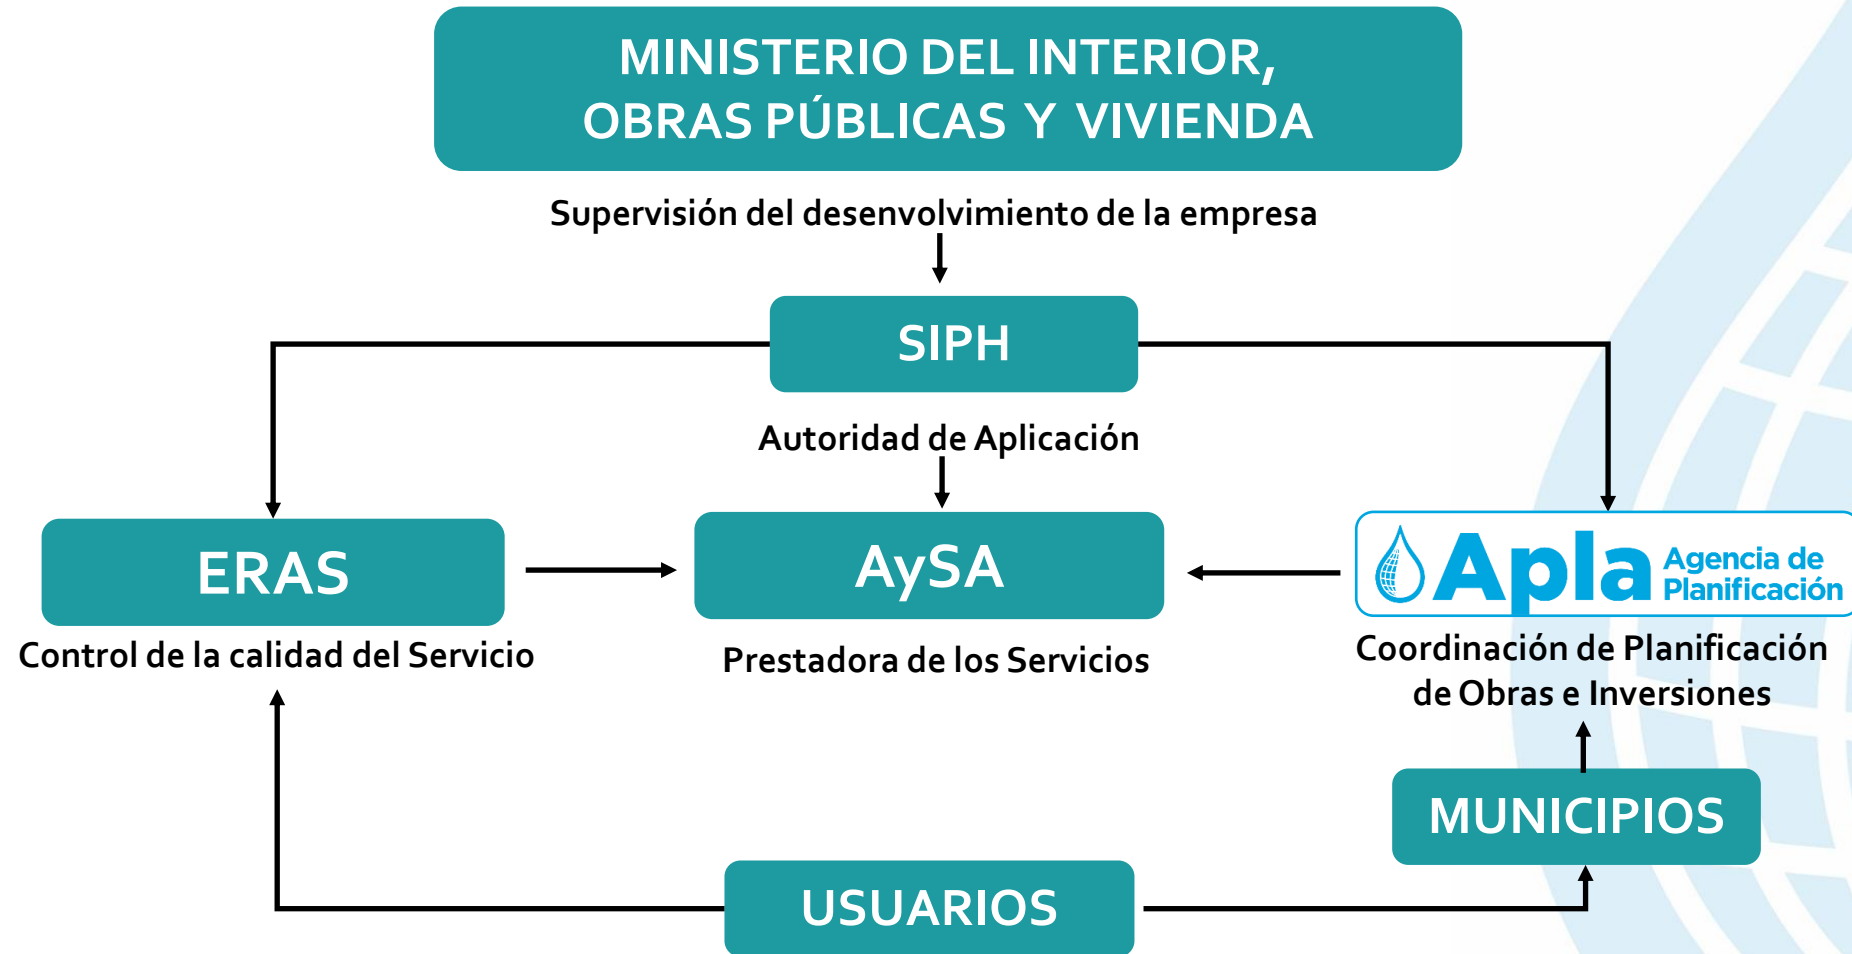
MINISTERIO DEL INTERIOR, OBRAS PÚBLICAS Y VIVIENDA

Supervisión del desenvolvimiento de la empresa

SIPH

Autoridad de Aplicación

ERAS

Control de la calidad del Servicio

AySA

Prestadora de los Servicios

Apla Agencia de Planificación

Coordinación de Planificación de Obras e Inversiones

MUNICIPIOS

USUARIOS